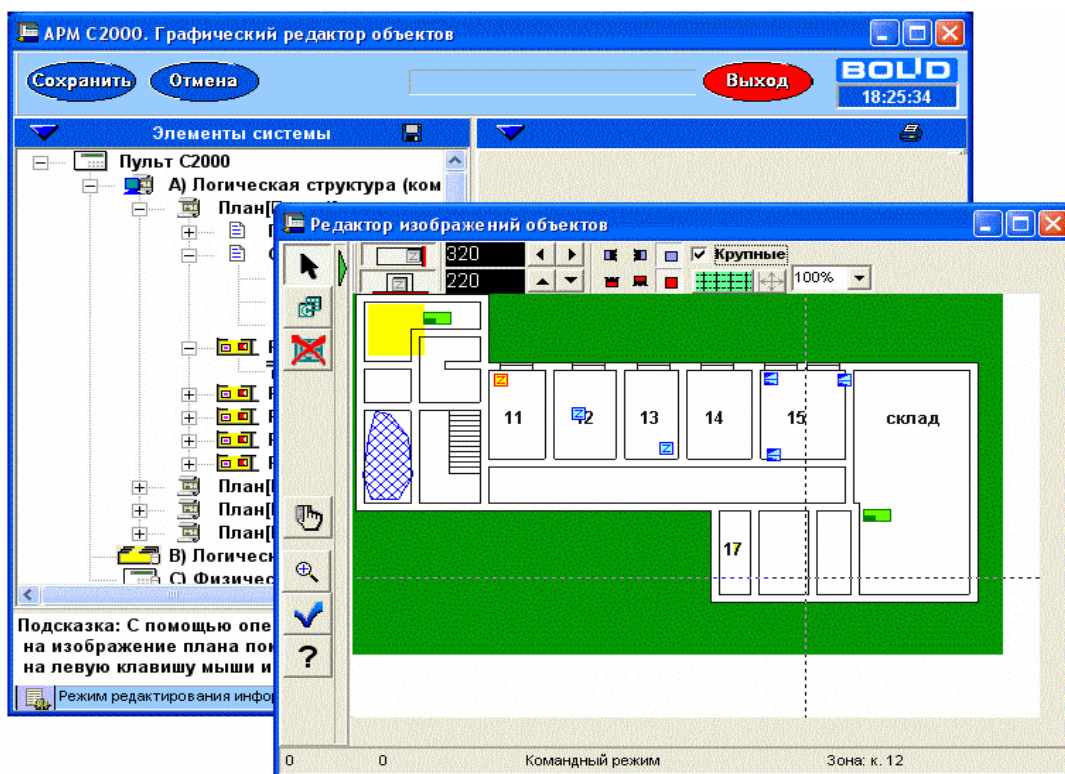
АРМ С2000. Графический редактор объектов

Сохранить
Отмена
Выход
BOLID
18:25:34

Элементы системы

Пульт С2000
А) Логическая структура (ком
План[
В) Логическ
С) Физичес

Подсказка: С помощью опе
на изображение плана пом
на левую клавишу мыши и

Режим редактирования инфор

Редактор изображений объектов

320
220
Крупные
100%

11
12
13
14
15
склад
17

0
0
Командный режим
Зона: к. 12